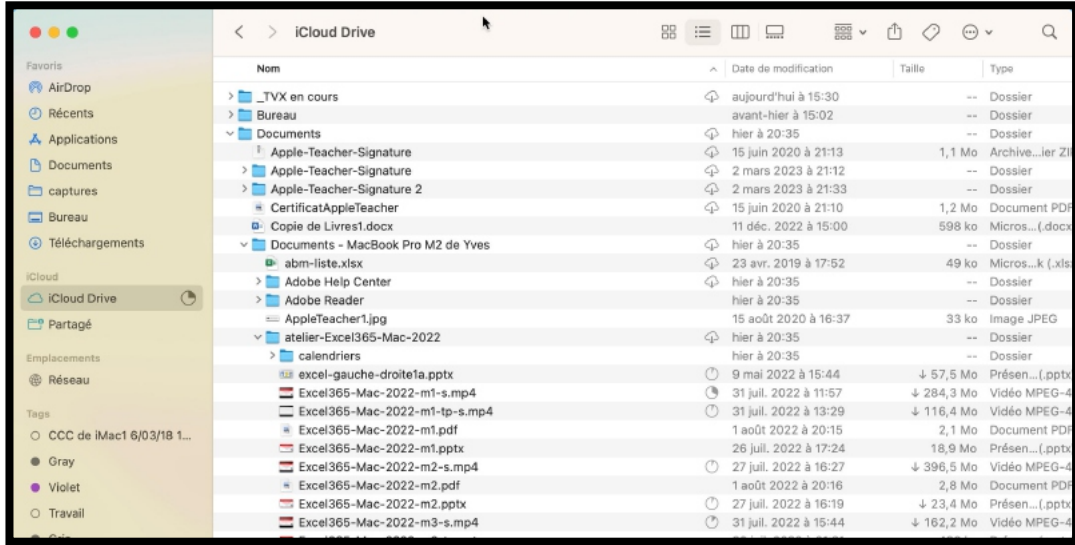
iCloud Drive

Favoris
AirDrop
Récents
Applications
Documents
captures
Bureau
Téléchargements
iCloud
iCloud Drive
Partagé
Emplacements
Réseau
Tags
CCC de iMac1 6/03/18 1...
Gray
Violet
Travail

| Nom | Date de modification | Taille | Type |
|---|---|---|---|
| _TVX en cours | aujourd'hui à 15:30 | -- | Dossier |
| Bureau | avant-hier à 15:02 | -- | Dossier |
| Documents | hier à 20:35 | -- | Dossier |
| Apple-Teacher-Signature | 15 juin 2020 à 21:13 | 1,1 Mo | Archive...ier ZI |
| Apple-Teacher-Signature | 2 mars 2023 à 21:12 | -- | Dossier |
| Apple-Teacher-Signature 2 | 2 mars 2023 à 21:33 | -- | Dossier |
| CertificatAppleTeacher | 15 juin 2020 à 21:10 | 1,2 Mo | Document PDF |
| Copie de Livres1.docx | 11 déc. 2022 à 15:00 | 598 ko | Micros...(.docx |
| Documents - MacBook Pro M2 de Yves | hier à 20:35 | -- | Dossier |
| abm-liste.xlsx | 23 avr. 2019 à 17:52 | 49 ko | Micros...k (.xls |
| Adobe Help Center | hier à 20:35 | -- | Dossier |
| Adobe Reader | hier à 20:35 | -- | Dossier |
| AppleTeacher1.jpg | 15 août 2020 à 16:37 | 33 ko | Image JPEG |
| atelier-Excel365-Mac-2022 | hier à 20:35 | -- | Dossier |
| calendriers | hier à 20:35 | -- | Dossier |
| excel-gauche-droite1a.pptx | 9 mai 2022 à 15:44 | ↓ 57,5 Mo | Présen...(.pptx |
| Excel365-Mac-2022-m1-s.mp4 | 31 juil. 2022 à 11:57 | ↓ 284,3 Mo | Vidéo MPEG-4 |
| Excel365-Mac-2022-m1-tp-s.mp4 | 31 juil. 2022 à 13:29 | ↓ 116,4 Mo | Vidéo MPEG-4 |
| Excel365-Mac-2022-m1.pdf | 1 août 2022 à 20:15 | 2,1 Mo | Document PDF |
| Excel365-Mac-2022-m1.pptx | 26 juil. 2022 à 17:24 | 18,9 Mo | Présen...(.pptx |
| Excel365-Mac-2022-m2-s.mp4 | 27 juil. 2022 à 16:27 | ↓ 396,5 Mo | Vidéo MPEG-4 |
| Excel365-Mac-2022-m2.pdf | 1 août 2022 à 20:16 | 2,8 Mo | Document PDF |
| Excel365-Mac-2022-m2.pptx | 27 juil. 2022 à 16:19 | ↓ 23,4 Mo | Présen...(.pptx |
| Excel365-Mac-2022-m3-s.mp4 | 31 juil. 2022 à 15:44 | ↓ 162,2 Mo | Vidéo MPEG-4 |